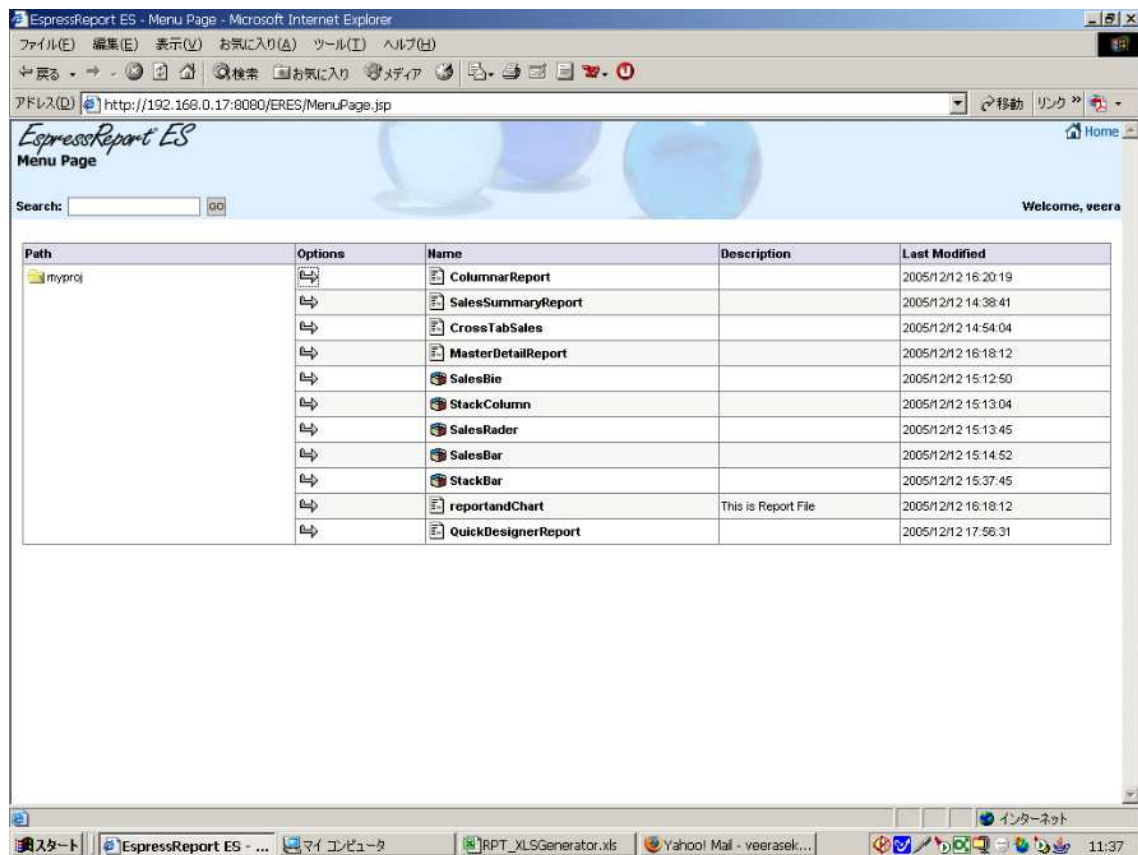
EspressReport ES - Menu Page - Microsoft Internet Explorer

ファイル(F) 編集(E) 表示(V) お気に入り(A) ツール(T) ヘルプ(H)

戻る 検索 お気に入り メディア

アドレス(D) http://192.168.0.17:8080/ERES/MenuPage.jsp 移動 リンク

EspressReport ES
Menu Page

Home

Search: GO

Welcome, veera

| Path | Options | Name | Description | Last Modified |
|---|---|---|---|---|
| myproj | | ColumnarReport | | 2005/12/12 16:20:19 |
| | | SalesSummaryReport | | 2005/12/12 14:38:41 |
| | | CrossTabSales | | 2005/12/12 14:54:04 |
| | | MasterDetailReport | | 2005/12/12 16:18:12 |
| | | SalesBie | | 2005/12/12 15:12:50 |
| | | StackColumn | | 2005/12/12 15:13:04 |
| | | SalesRader | | 2005/12/12 15:13:45 |
| | | SalesBar | | 2005/12/12 15:14:52 |
| | | StackBar | | 2005/12/12 15:37:45 |
| | | reportandChart | This is Report File | 2005/12/12 16:18:12 |
| | | QuickDesignerReport | | 2005/12/12 17:56:31 |

インターネット

スタート EspressReport ES - ... マイ コンピュータ RPT_XLSGenerator.xls Yahoo! Mail - veerasek... 11:37